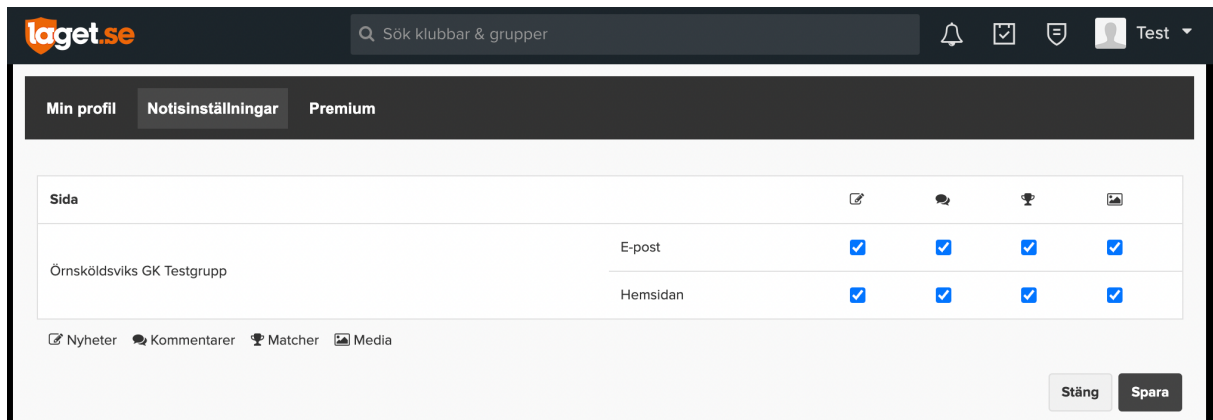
laget.se

Sök klubbar & grupper

Test

Min profil Notisinställningar Premium

| Sida | | | | | |
|---|---|---|---|---|---|
| Örnsköldsviks GK Testgrupp | E-post | ☑ | ☑ | ☑ | ☑ |
| | Hemsidan | ☑ | ☑ | ☑ | ☑ |

Nyheter Kommentarer Matcher Media

Stäng Spara